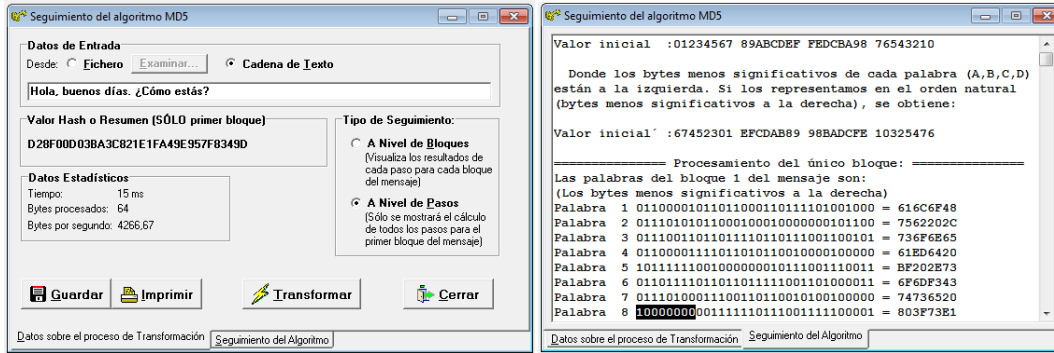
Seguimiento del algoritmo MD5

Datos de Entrada
Desde: Fichero Examinar... Cadena de Texto
Hola, buenos días. ¿Cómo estás?

Valor Hash o Resumen (SÓLO primer bloque)
D28F00D03BA3C821E1FA49E957F8349D

Tipo de Seguimiento:
A Nivel de Bloques (Visualiza los resultados de cada paso para cada bloque del mensaje)
A Nivel de Pasos (Sólo se mostrará el cálculo de todos los pasos para el primer bloque del mensaje)

Datos Estadísticos
Tiempo: 15 ms
Bytes procesados: 64
Bytes por segundo: 4266,67

Guardar Imprimir Transformar Cerrar

Datos sobre el proceso de Transformación | Seguimiento del Algoritmo

Seguimiento del algoritmo MD5

Valor inicial :01234567 89ABCDEF FEDCBA98 76543210

Donde los bytes menos significativos de cada palabra (A,B,C,D) están a la izquierda. Si los representamos en el orden natural (bytes menos significativos a la derecha), se obtiene:

Valor inicial´ :67452301 EFCDAB89 98BADCFE 10325476

============== Procesamiento del único bloque: ==============
Las palabras del bloque 1 del mensaje son:
(Los bytes menos significativos a la derecha)
Palabra 1 01100001011011000110111101001000 = 616C6F48
Palabra 2 01110101011000100010000000101100 = 7562202C
Palabra 3 01110011011011110110111001100101 = 736F6E65
Palabra 4 01100001111011010110010000100000 = 61ED6420
Palabra 5 10111111001000000010111001110011 = BF202E73
Palabra 6 01101111011011111001101000110011 = 6F6DF343
Palabra 7 01110100011100110110010100100000 = 74736520
Palabra 8 10000000001111110111001111100001 = 803F73E1

Datos sobre el proceso de Transformación | Seguimiento del Algoritmo